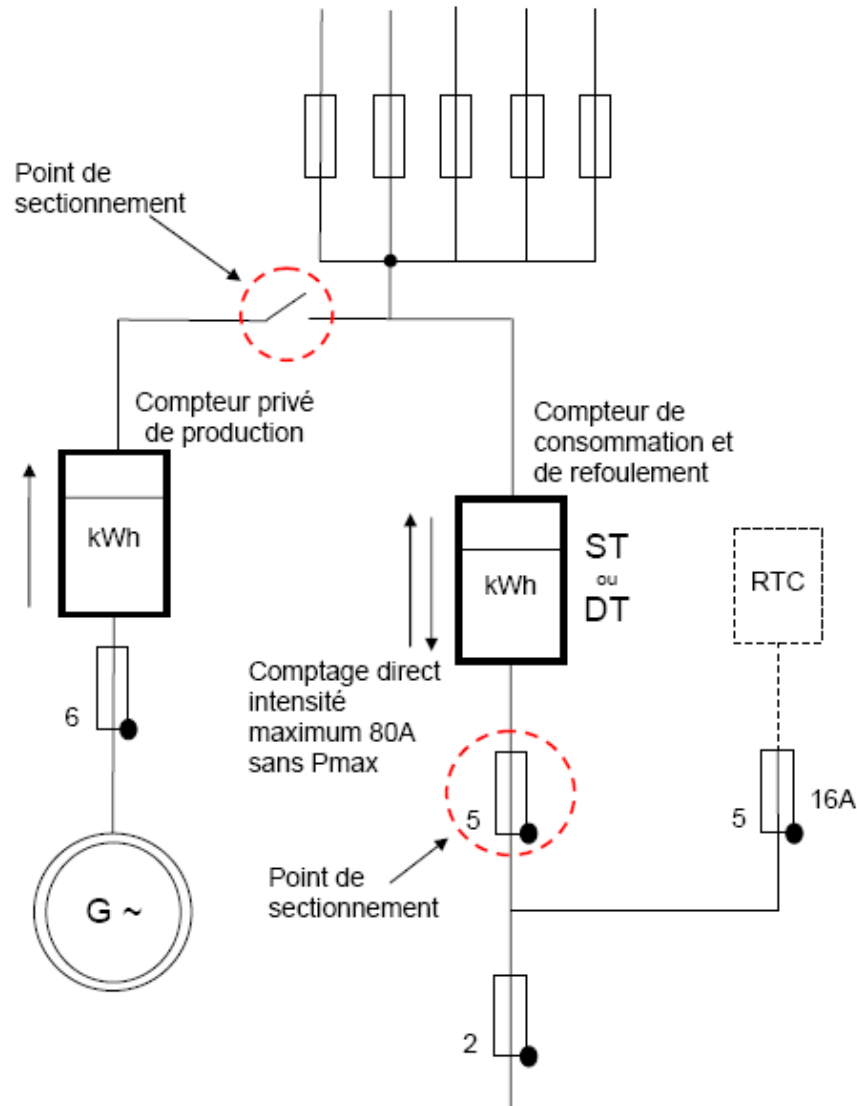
Point de sectionnement

Compteur privé de production

kWh

6

G ~

Compteur de consommation et de refoulement

kWh

ST
ou
DT

RTC

Comptage direct intensité maximum 80A sans Pmax

5

Point de sectionnement

5

16A

2